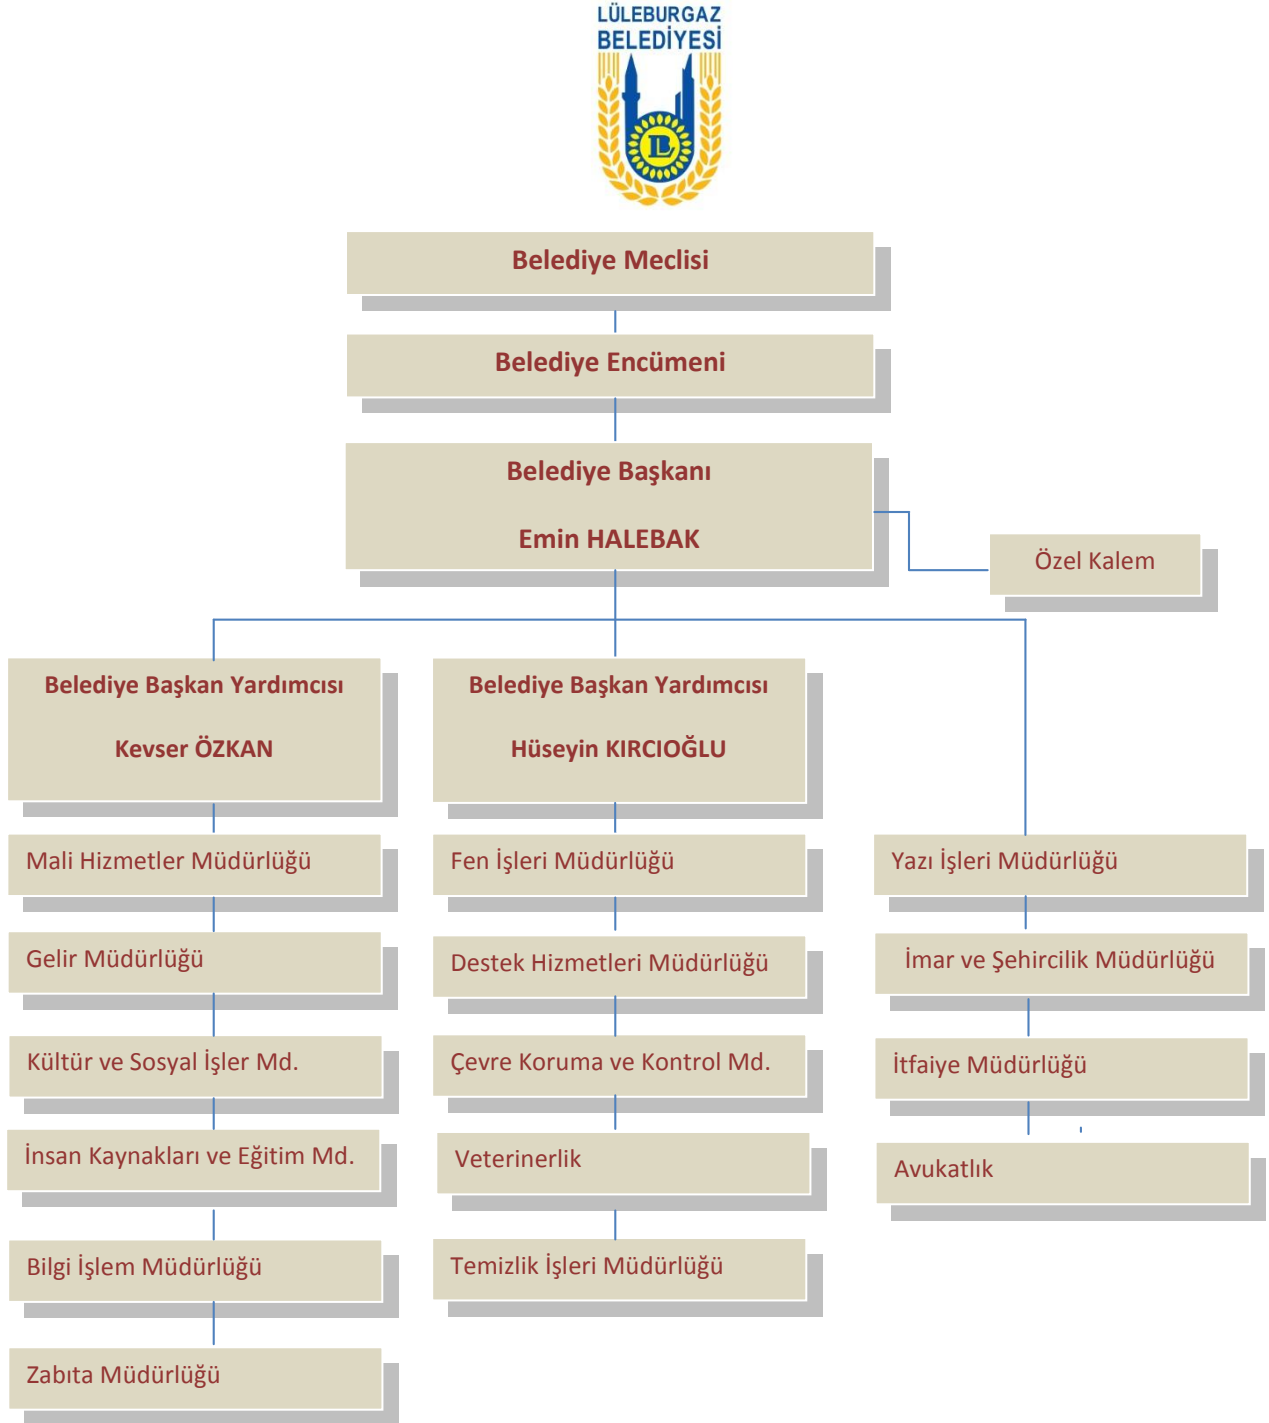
LÜLEBURGAZ BELEDİYESİ

Belediye Meclisi

Belediye Encümeni

Belediye Başkanı

Emin HALEBAK

Özel Kalem

Belediye Başkan Yardımcısı

Kevser ÖZKAN

Mali Hizmetler Müdürlüğü

Gelir Müdürlüğü

Kültür ve Sosyal İşler Md.

İnsan Kaynakları ve Eğitim Md.

Bilgi İşlem Müdürlüğü

Zabıta Müdürlüğü

Belediye Başkan Yardımcısı

Hüseyin KIRCIOĞLU

Fen İşleri Müdürlüğü

Destek Hizmetleri Müdürlüğü

Çevre Koruma ve Kontrol Md.

Veterinerlik

Temizlik İşleri Müdürlüğü

Yazı İşleri Müdürlüğü

İmar ve Şehircilik Müdürlüğü

İtfaiye Müdürlüğü

Avukatlık